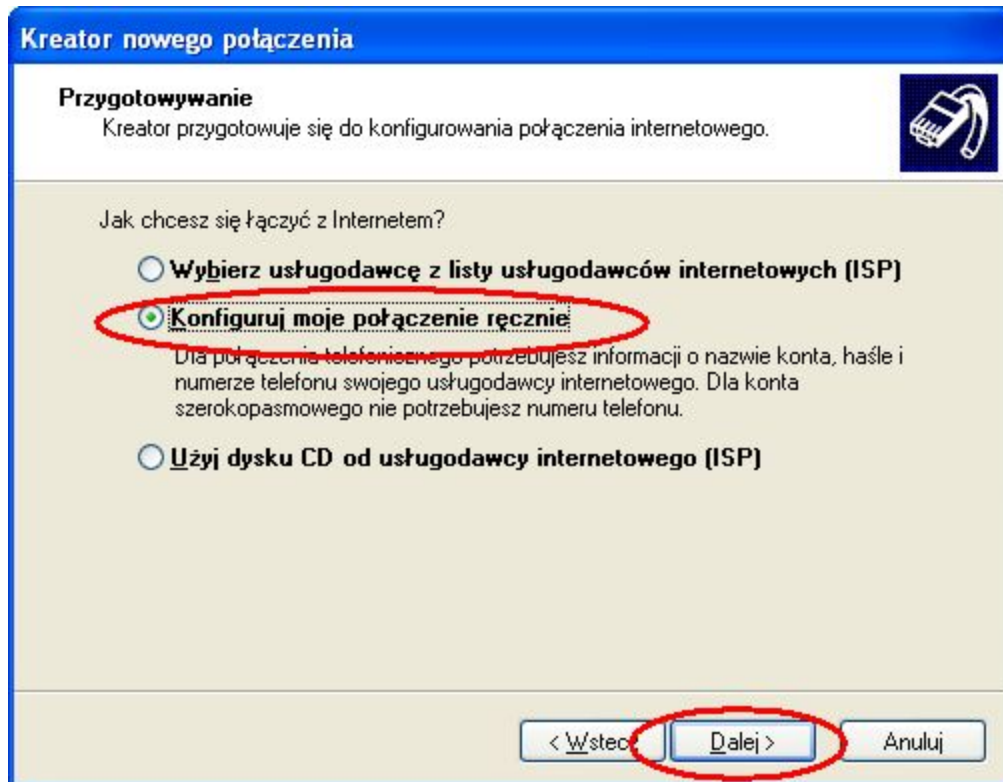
Kreator nowego połączenia

Przygotowywanie
Kreator przygotowuje się do konfigurowania połączenia internetowego.

Jak chcesz się łączyć z Internetem?

Wybierz usługodawcę z listy usługodawców internetowych (ISP)

Konfiguruj moje połączenie ręcznie

Dla połączenia telefonicznego potrzebujesz informacji o nazwie konta, haśle i numerze telefonu swojego usługodawcy internetowego. Dla konta szerokopasmowego nie potrzebujesz numeru telefonu.

Użyj dysku CD od usługodawcy internetowego (ISP)

< Wstecz

Dalej >

Anuluj